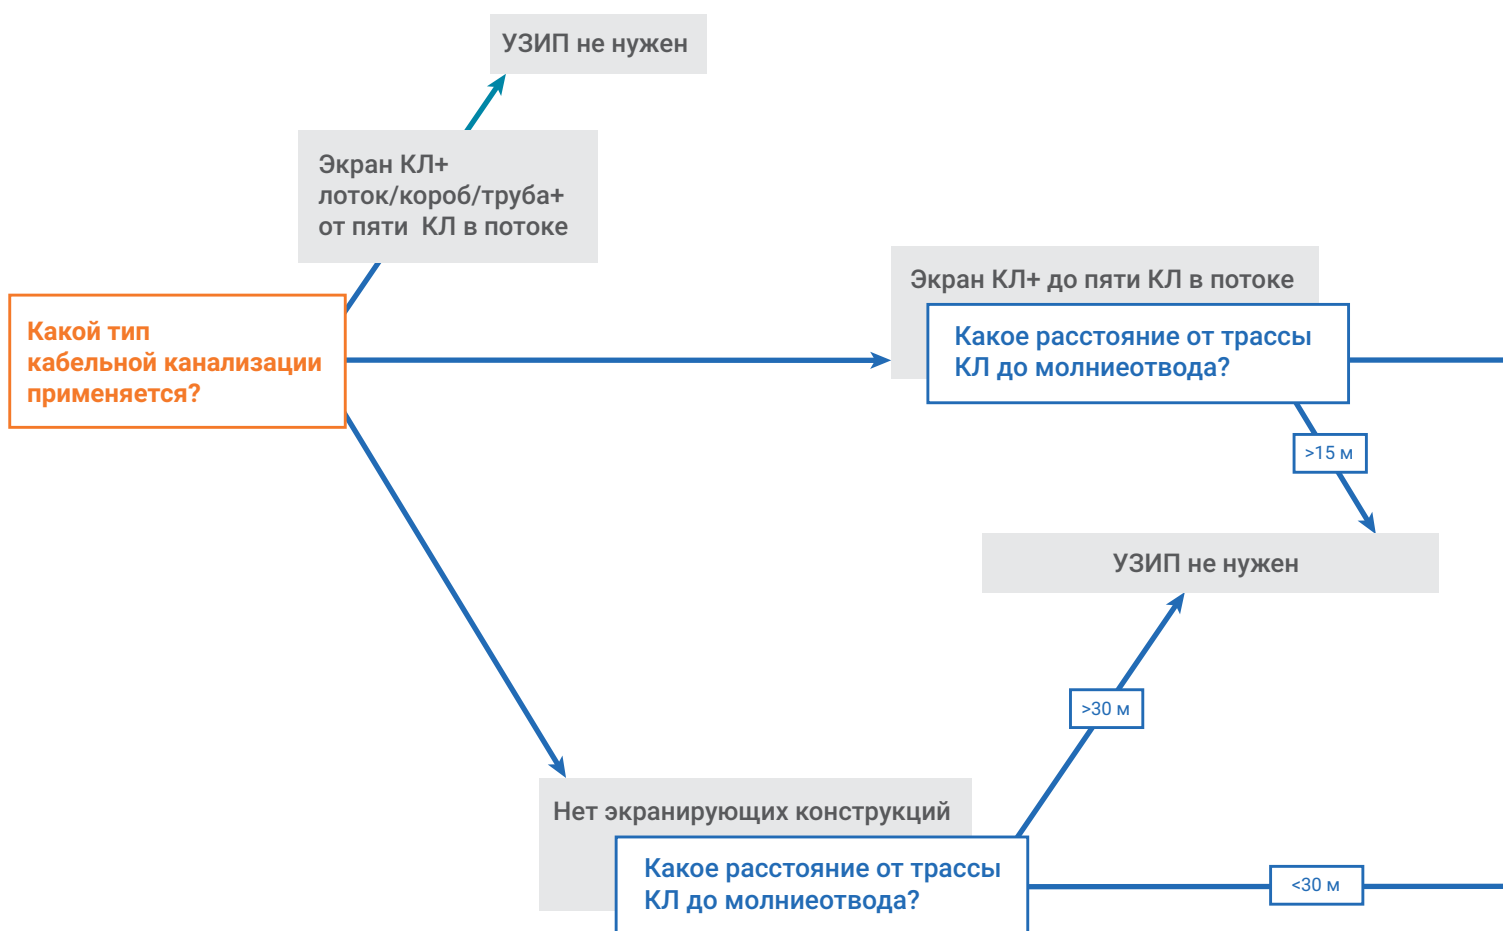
УЗИП не нужен

Экран КЛ+ лоток/короб/труба+ от пяти КЛ в потоке

Какой тип кабельной канализации применяется?

Экран КЛ+ до пяти КЛ в потоке

Какое расстояние от трассы КЛ до молниеотвода?

>15 м

УЗИП не нужен

>30 м

Нет экранирующих конструкций

Какое расстояние от трассы КЛ до молниеотвода?

<30 м